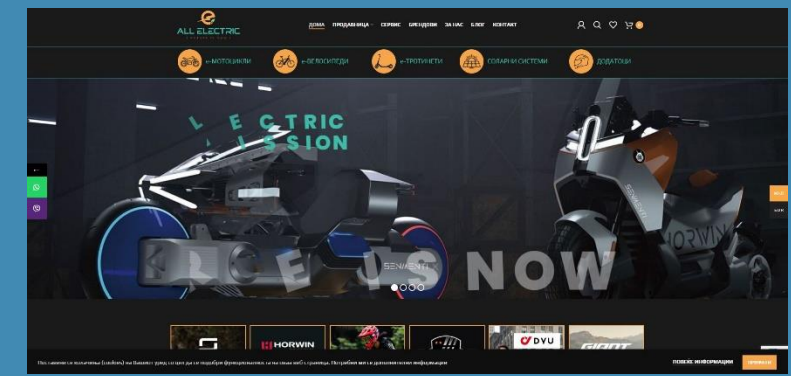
ALL ELECTRIC

ДОМА ПРОДАВНИЦА СЕРВИС БРЕНДОВИ ЗА НАС БЛОГ КОНТАКТ

0

Е-МОТОЦИКЛИ Е-ВЕЛОСИПЕДИ Е-ТРОТИНЕТИ СОЛАРНИ СИСТЕМИ ДОДАТОЦИ

L E CTRIC
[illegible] SSION

SENMENTI

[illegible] S NOW

HORWIN

DVU

GIANT

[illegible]

ПОВЕЌЕ ИНФОРМАЦИИ

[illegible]